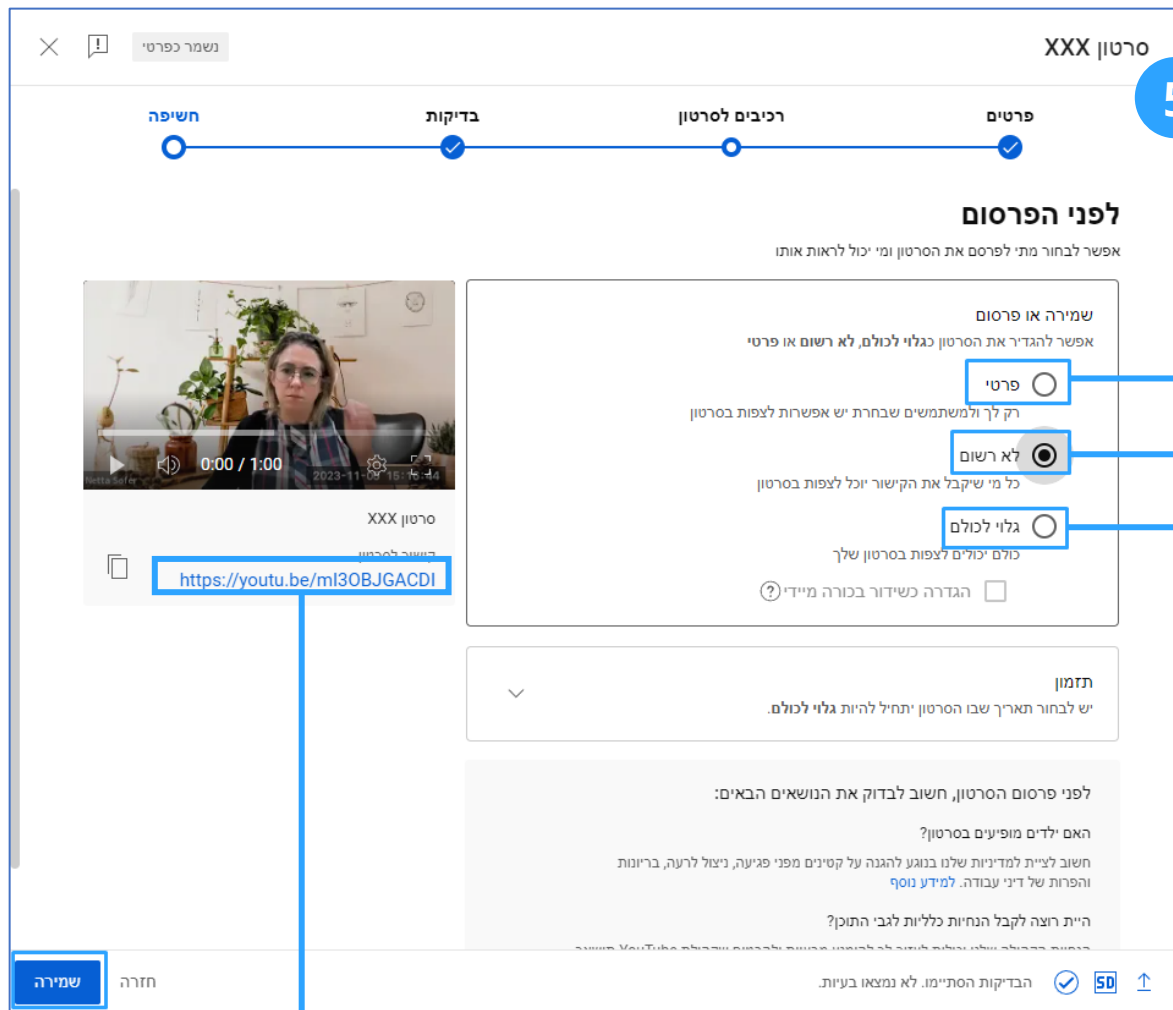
סרטון XXX

נשמר כפרטי

5

פרטים

רכיבים לסרטון

בדיקות

חשיפה

לפני הפרסום

אפשר לבחור מתי לפרסם את הסרטון ומי יכול לראות אותו

שמירה או פרסום

אפשר להגדיר את הסרטון כ**גלוי לכולם**, **לא רשום** או **פרטי**

פרטי

רק לך ולמשתמשים שבחרת יש אפשרות לצפות בסרטון

לא רשום

כל מי שיקבל את הקישור יוכל לצפות בסרטון

גלוי לכולם

כולם יכולים לצפות בסרטון שלך

הגדרה כשידור בכורה מיידי

0:00 / 1:00

Netta Sofer

2023-11-09 15:16:44

סרטון XXX

קישור לסרטון

https://youtu.be/mI3OBJGACDI

תזמון

יש לבחור תאריך שבו הסרטון יתחיל להיות **גלוי לכולם**.

לפני פרסום הסרטון, חשוב לבדוק את הנושאים הבאים:

האם ילדים מופיעים בסרטון?

חשוב לציית למדיניות שלנו בנוגע להגנה על קטינים מפני פגיעה, ניצול לרעה, בריונות והפרות של דיני עבודה. למידע נוסף

היית רוצה לקבל הנחיות כלליות לגבי התוכן?

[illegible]

SD

הבדיקות הסתיימו. לא נמצאו בעיות.

חזרה

שמירה